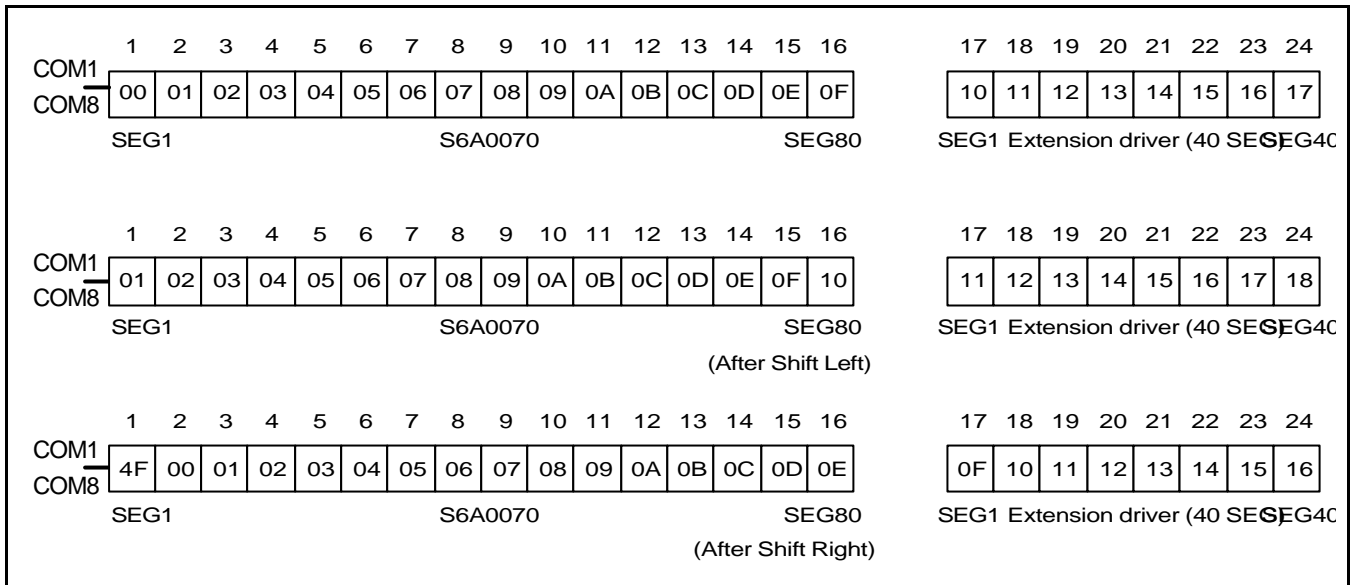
1 2 3 4 5 6 7 8 9 10 11 12 13 14 15 16

COM1
COM8

| 00 | 01 | 02 | 03 | 04 | 05 | 06 | 07 | 08 | 09 | 0A | 0B | 0C | 0D | 0E | 0F |
|---|---|---|---|---|---|---|---|---|---|---|---|---|---|---|---|

SEG1 S6A0070 SEG80

17 18 19 20 21 22 23 24

| 10 | 11 | 12 | 13 | 14 | 15 | 16 | 17 |
|---|---|---|---|---|---|---|---|

SEG1 Extension driver (40 SEGSEG40

1 2 3 4 5 6 7 8 9 10 11 12 13 14 15 16

COM1
COM8

| 01 | 02 | 03 | 04 | 05 | 06 | 07 | 08 | 09 | 0A | 0B | 0C | 0D | 0E | 0F | 10 |
|---|---|---|---|---|---|---|---|---|---|---|---|---|---|---|---|

SEG1 S6A0070 SEG80

(After Shift Left)

17 18 19 20 21 22 23 24

| 11 | 12 | 13 | 14 | 15 | 16 | 17 | 18 |
|---|---|---|---|---|---|---|---|

SEG1 Extension driver (40 SEGSEG40

1 2 3 4 5 6 7 8 9 10 11 12 13 14 15 16

COM1
COM8

| 4F | 00 | 01 | 02 | 03 | 04 | 05 | 06 | 07 | 08 | 09 | 0A | 0B | 0C | 0D | 0E |
|---|---|---|---|---|---|---|---|---|---|---|---|---|---|---|---|

SEG1 S6A0070 SEG80

(After Shift Right)

17 18 19 20 21 22 23 24

| 0F | 10 | 11 | 12 | 13 | 14 | 15 | 16 |
|---|---|---|---|---|---|---|---|

SEG1 Extension driver (40 SEGSEG40